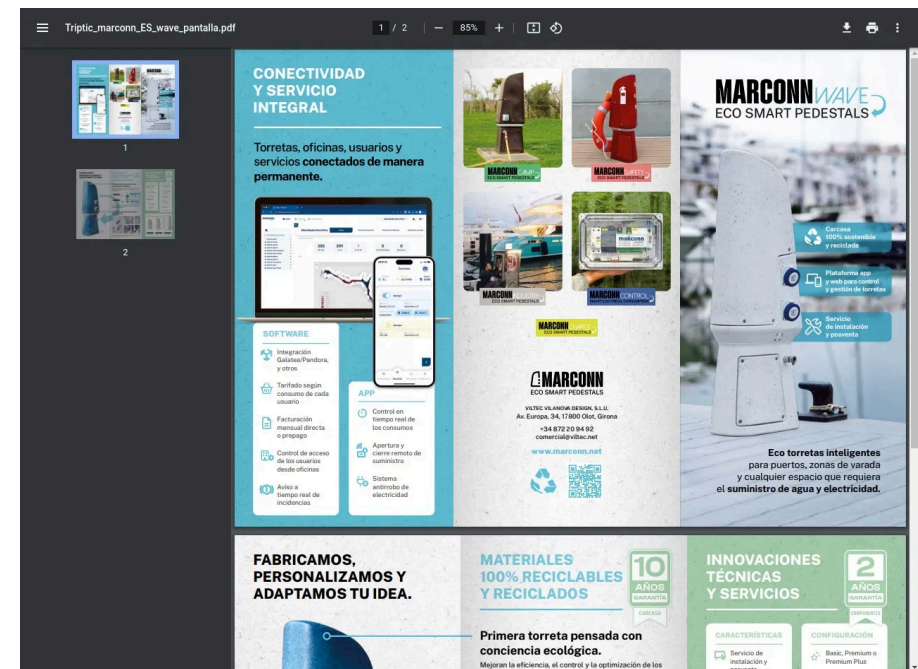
Triptic_marconn_ES_wave_pantalla.pdf
1 / 2 | — 85% +

1
2

CONECTIVIDAD Y SERVICIO INTEGRAL

Torretas, oficinas, usuarios y servicios conectados de manera permanente.

SOFTWARE

Integración Galatea/Pandora, y otros

Tarifado según consumo de cada usuario

Facturación mensual directa o prepago

Control de acceso de los usuarios desde oficinas

Aviso a tiempo real de incidencias

APP

Control en tiempo real de los consumos

Apertura y cierre remoto de suministro

Sistema antirrobo de electricidad

MARCONN CAMP
ECO SMART PEDESTALS

MARCONN SAFETY
ECO SMART PEDESTALS

MARCONN
ECO SMART PEDESTALS

MARCONN CONTROL
ECO SMART PEDESTALS

MARCONN
ECO SMART PEDESTALS

MARCONN
ECO SMART PEDESTALS

VILTEC VILANOVA DESIGN, S.L.U.
Av. Europa, 34, 17800 Olot, Girona

+34 872 20 94 92
comercial@viltec.net

www.marconn.net

MARCONN WAVE
ECO SMART PEDESTALS

Carcasa 100% sostenible y reciclada

Plataforma app y web para control y gestión de torretas

Servicio de instalación y posventa

Eco torretas inteligentes para puertos, zonas de varada y cualquier espacio que requiera el suministro de agua y electricidad.

FABRICAMOS, PERSONALIZAMOS Y ADAPTAMOS TU IDEA.

MATERIALES 100% RECICLABLES Y RECICLADOS

10 AÑOS GARANTÍA
CARCASA

Primera torreta pensada con conciencia ecológica.
Mejoran la eficiencia, el control y la optimización de los

INNOVACIONES TÉCNICAS Y SERVICIOS

2 AÑOS GARANTÍA
COMPONENTES

CARACTERÍSTICAS
Servicio de instalación y posventa

CONFIGURACIÓN
Basic, Premium o Premium Plus